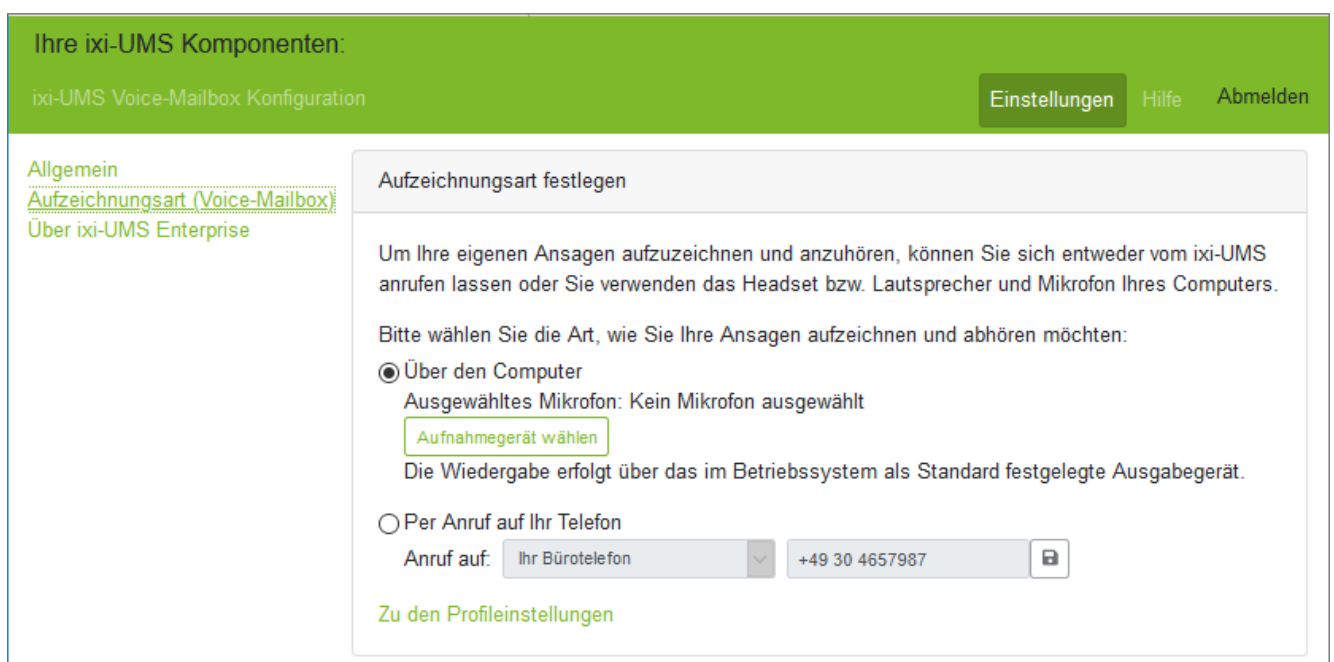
Ihre ixi-UMS Komponenten:

ixi-UMS Voice-Mailbox Konfiguration

Einstellungen Hilfe Abmelden

Allgemein
Aufzeichnungsart (Voice-Mailbox)
Über ixi-UMS Enterprise

Aufzeichnungsart festlegen

Um Ihre eigenen Ansagen aufzuzeichnen und anzuhören, können Sie sich entweder vom ixi-UMS anrufen lassen oder Sie verwenden das Headset bzw. Lautsprecher und Mikrofon Ihres Computers.

Bitte wählen Sie die Art, wie Sie Ihre Ansagen aufzeichnen und abhören möchten:

Über den Computer
Ausgewähltes Mikrofon: Kein Mikrofon ausgewählt
Aufnahmegerät wählen
Die Wiedergabe erfolgt über das im Betriebssystem als Standard festgelegte Ausgabegerät.

Per Anruf auf Ihr Telefon
Anruf auf: Ihr Bürotelefon +49 30 4657987

Zu den Profileinstellungen